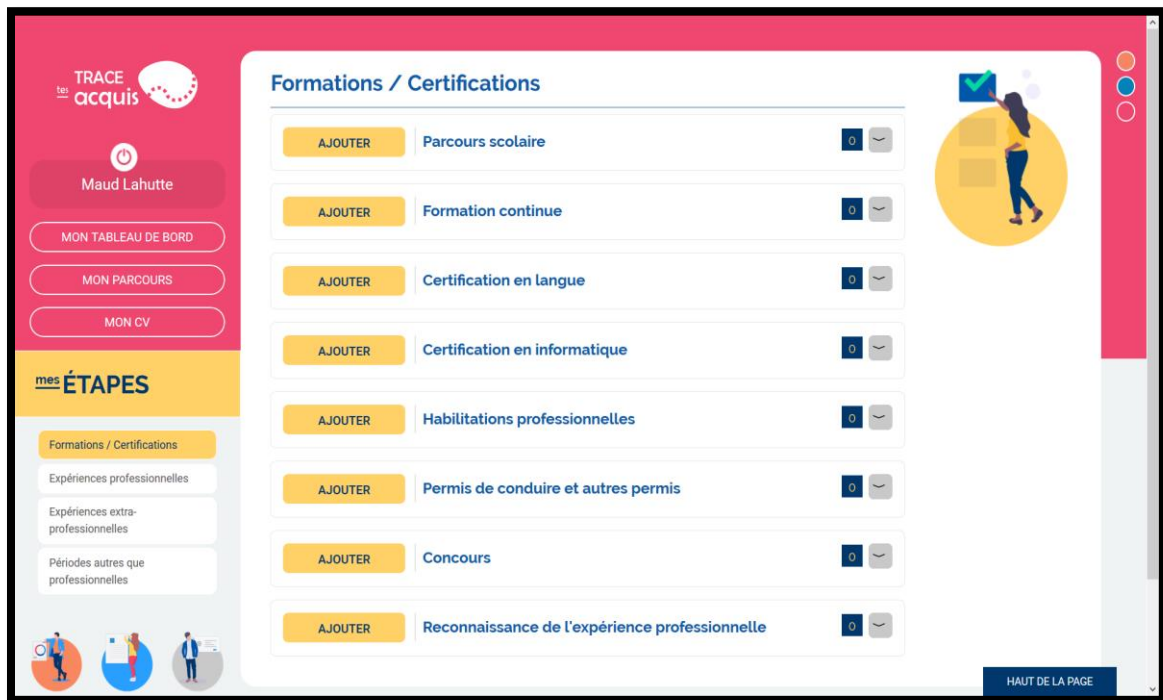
TRACE tes acquis

Maud Lahutte

MON TABLEAU DE BORD

MON PARCOURS

MON CV

mes ÉTAPES

Formations / Certifications

Expériences professionnelles

Expériences extra-professionnelles

Périodes autres que professionnelles

Formations / Certifications

AJOUTER Parcours scolaire 0

AJOUTER Formation continue 0

AJOUTER Certification en langue 0

AJOUTER Certification en informatique 0

AJOUTER Habilitations professionnelles 0

AJOUTER Permis de conduire et autres permis 0

AJOUTER Concours 0

AJOUTER Reconnaissance de l'expérience professionnelle 0

HAUT DE LA PAGE